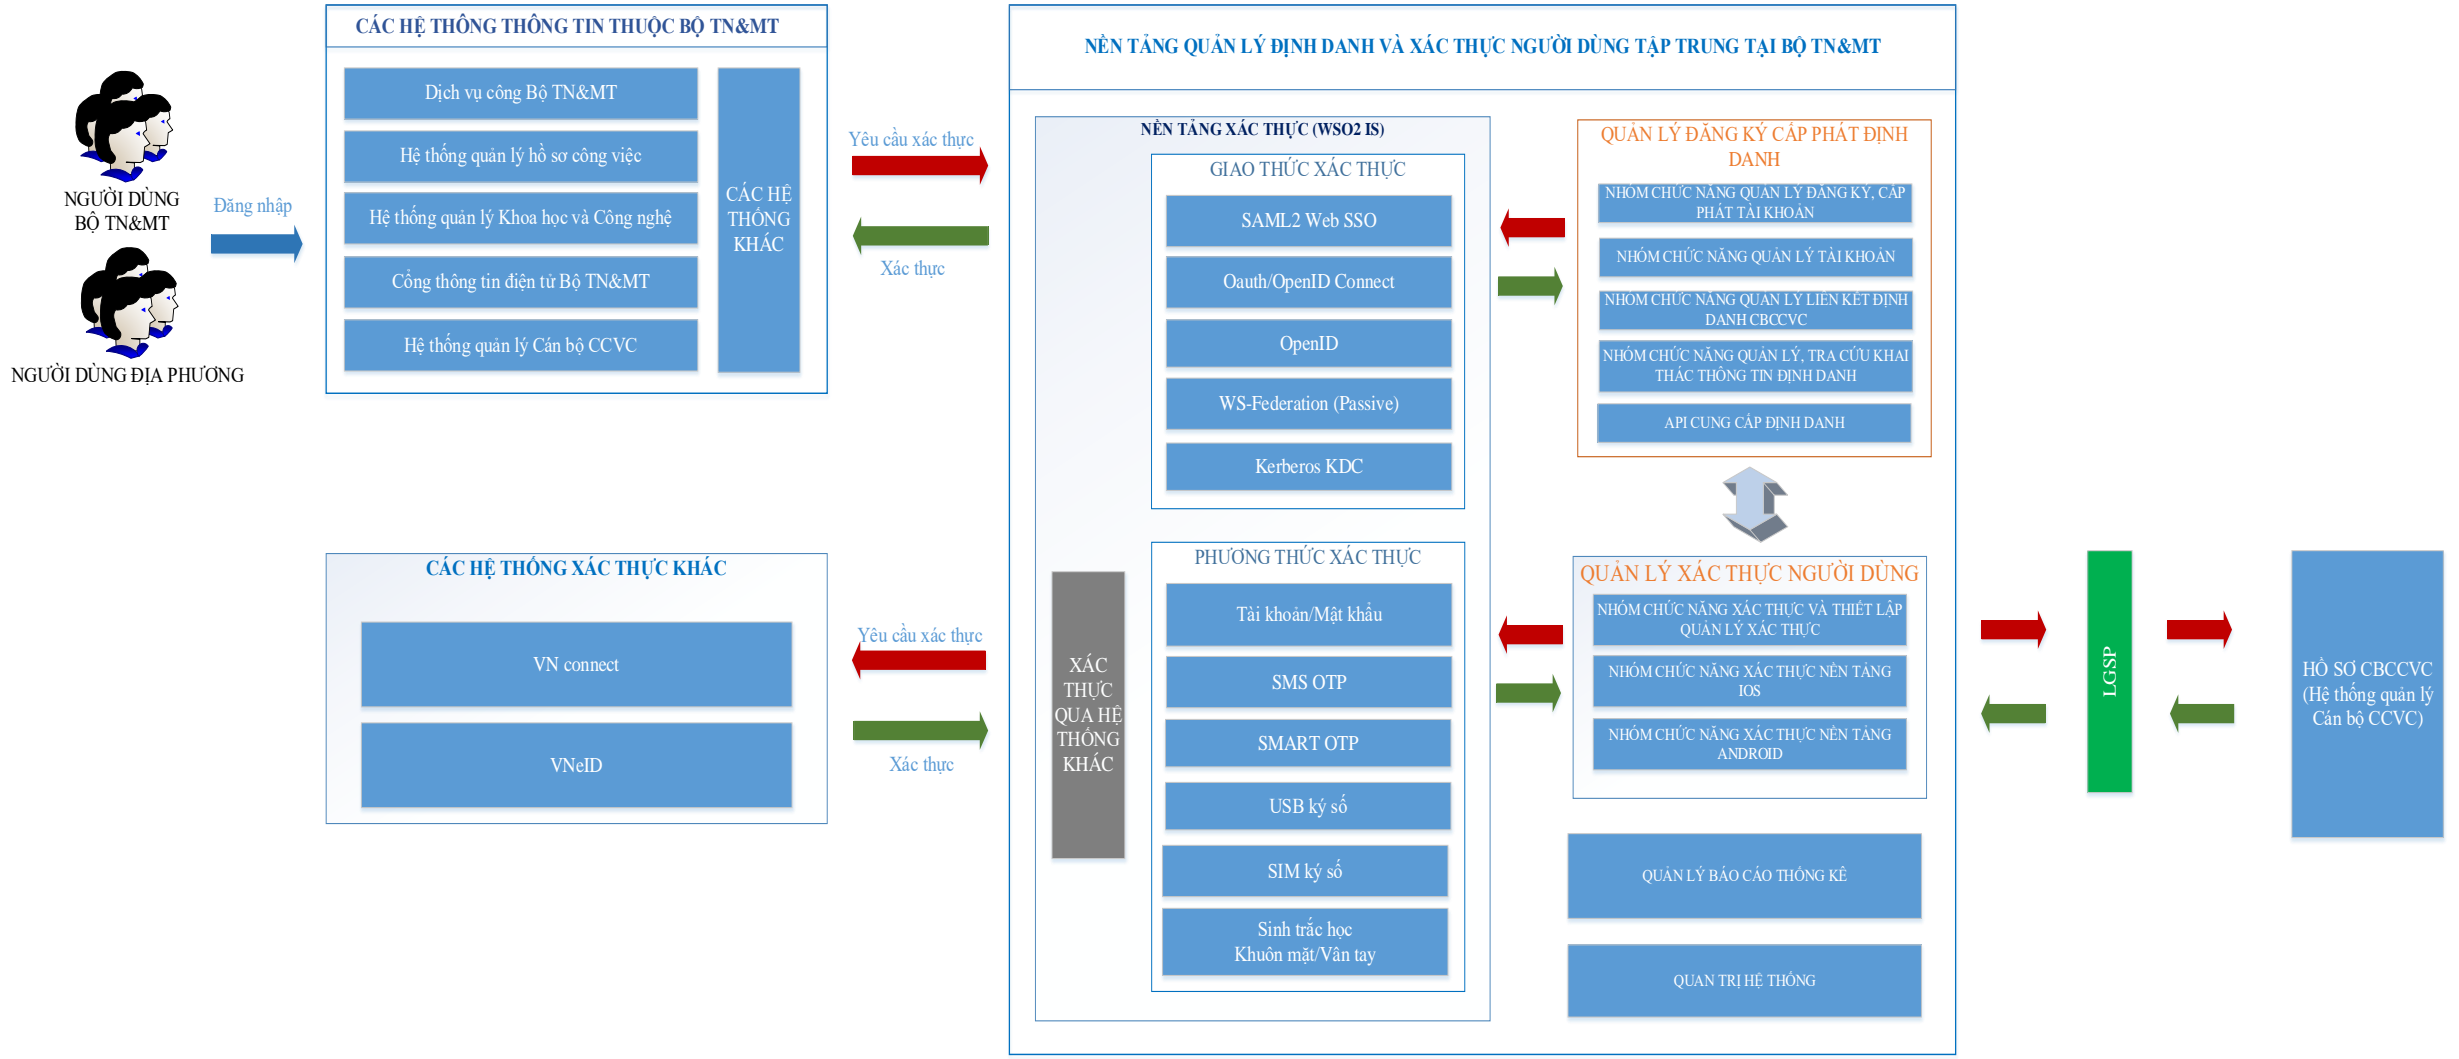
NGƯỜI DÙNG BỘ TN&MT

NGƯỜI DÙNG ĐỊA PHƯƠNG

Đăng nhập

CÁC HỆ THỐNG THÔNG TIN THUỘC BỘ TN&MT

Dịch vụ công Bộ TN&MT

Hệ thống quản lý hồ sơ công việc

Hệ thống quản lý Khoa học và Công nghệ

Cổng thông tin điện tử Bộ TN&MT

Hệ thống quản lý Cán bộ CCVC

CÁC HỆ THỐNG KHÁC

Yêu cầu xác thực

Xác thực

CÁC HỆ THỐNG XÁC THỰC KHÁC

VN connect

VNeID

Yêu cầu xác thực

Xác thực

NỀN TẢNG QUẢN LÝ ĐỊNH DANH VÀ XÁC THỰC NGƯỜI DÙNG TẬP TRUNG TẠI BỘ TN&MT

NỀN TẢNG XÁC THỰC (WSO2 IS)

GIAO THỨC XÁC THỰC

SAML2 Web SSO

Oauth/OpenID Connect

OpenID

WS-Federation (Passive)

Kerberos KDC

XÁC THỰC QUA HỆ THỐNG KHÁC

PHƯƠNG THỨC XÁC THỰC

Tài khoản/Mật khẩu

SMS OTP

SMART OTP

USB ký số

SIM ký số

Sinh trắc học
Khuôn mặt/Vân tay

QUẢN LÝ ĐĂNG KÝ CẤP PHÁT ĐỊNH DANH

NHÓM CHỨC NĂNG QUẢN LÝ ĐĂNG KÝ, CẤP PHÁT TÀI KHOẢN

NHÓM CHỨC NĂNG QUẢN LÝ TÀI KHOẢN

NHÓM CHỨC NĂNG QUẢN LÝ LIÊN KẾT ĐỊNH DANH CBCCVC

NHÓM CHỨC NĂNG QUẢN LÝ, TRA CỨU KHAI THÁC THÔNG TIN ĐỊNH DANH

API CUNG CẤP ĐỊNH DANH

QUẢN LÝ XÁC THỰC NGƯỜI DÙNG

NHÓM CHỨC NĂNG XÁC THỰC VÀ THIẾT LẬP QUẢN LÝ XÁC THỰC

NHÓM CHỨC NĂNG XÁC THỰC NỀN TẢNG IOS

NHÓM CHỨC NĂNG XÁC THỰC NỀN TẢNG ANDROID

QUẢN LÝ BÁO CÁO THỐNG KÊ

QUẢN TRỊ HỆ THỐNG

LGSP

HỒ SƠ CBCCVC (Hệ thống quản lý Cán bộ CCVC)